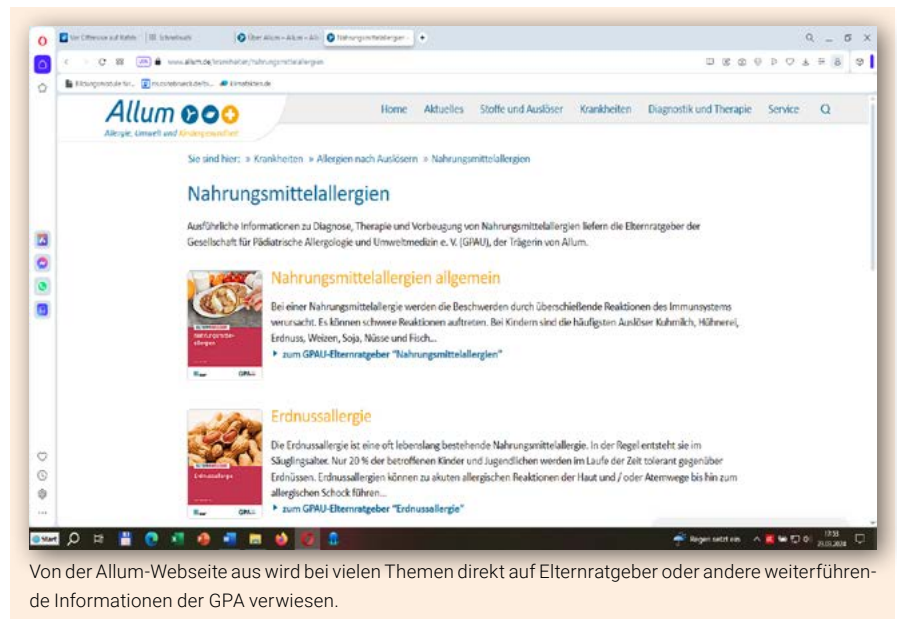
Zur Offensive auf Kultur | Schreibsachen | Über Allum – Allum – All | Nahrungsmittelallergien

www.allum.de/krankheiten/nahrungsmittelallergien

Allum
Allergie, Umwelt und Kindergesundheit

Home Aktuelles Stoffe und Auslöser Krankheiten Diagnostik und Therapie Service

Sie sind hier: » Krankheiten » Allergien nach Auslösern » Nahrungsmittelallergien

Nahrungsmittelallergien

Ausführliche Informationen zu Diagnose, Therapie und Vorbeugung von Nahrungsmittelallergien liefern die Elternratgeber der Gesellschaft für Pädiatrische Allergologie und Umweltmedizin e. V. (GPAU), der Trägerin von Allum.

Nahrungsmittelallergien allgemein

Bei einer Nahrungsmittelallergie werden die Beschwerden durch überschießende Reaktionen des Immunsystems verursacht. Es können schwere Reaktionen auftreten. Bei Kindern sind die häufigsten Auslöser Kuhmilch, Hühnerei, Erdnuss, Weizen, Soja, Nüsse und Fisch...

▸ zum GPAU-Elternratgeber "Nahrungsmittelallergien"

Erdnussallergie

Die Erdnussallergie ist eine oft lebenslang bestehende Nahrungsmittelallergie. In der Regel entsteht sie im Säuglingsalter. Nur 20 % der betroffenen Kinder und Jugendlichen werden im Laufe der Zeit tolerant gegenüber Erdnüssen. Erdnussallergien können zu akuten allergischen Reaktionen der Haut und / oder Atemwege bis hin zum allergischen Schock führen...

▸ zum GPAU-Elternratgeber "Erdnussallergie"

Start

Regen setzt ein 17:55

Von der Allum-Webseite aus wird bei vielen Themen direkt auf Elternratgeber oder andere weiterführende Informationen der GPA verwiesen.